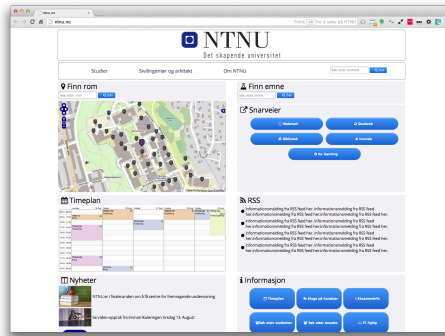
ntnu.no

ntnu.no

NTNU
Det skapende universitet

Studier
Sivilingeniør og arkitekt
Om NTNU

Finn rom

Finn emne

Snarveier

Webmail
Studweb
Bibliotek
Innsida
It's learning

Timeplan

RSS

Informasjonsmelding fra RSS feed her. Informasjonsmelding fra RSS feed her. Informasjonsmelding fra RSS feed her. Informasjonsmelding fra RSS feed her.
Informasjonsmelding fra RSS feed her. Informasjonsmelding fra RSS feed her. Informasjonsmelding fra RSS feed her. Informasjonsmelding fra RSS feed her.
Informasjonsmelding fra RSS feed her. Informasjonsmelding fra RSS feed her. Informasjonsmelding fra RSS feed her. Informasjonsmelding fra RSS feed her.
Informasjonsmelding fra RSS feed her. Informasjonsmelding fra RSS feed her. Informasjonsmelding fra RSS feed her. Informasjonsmelding fra RSS feed her.

Nyheter

NTNU er i fredøronden om å få sentre for fremragende undervisning

Se video-opptak fra immatrikuleringen tirsdag 13. August

Informasjon

Timeplan
Klage på karakter
Eksamensinfo
Meld deg til eksamen
Søk etter emnet
Hjelp